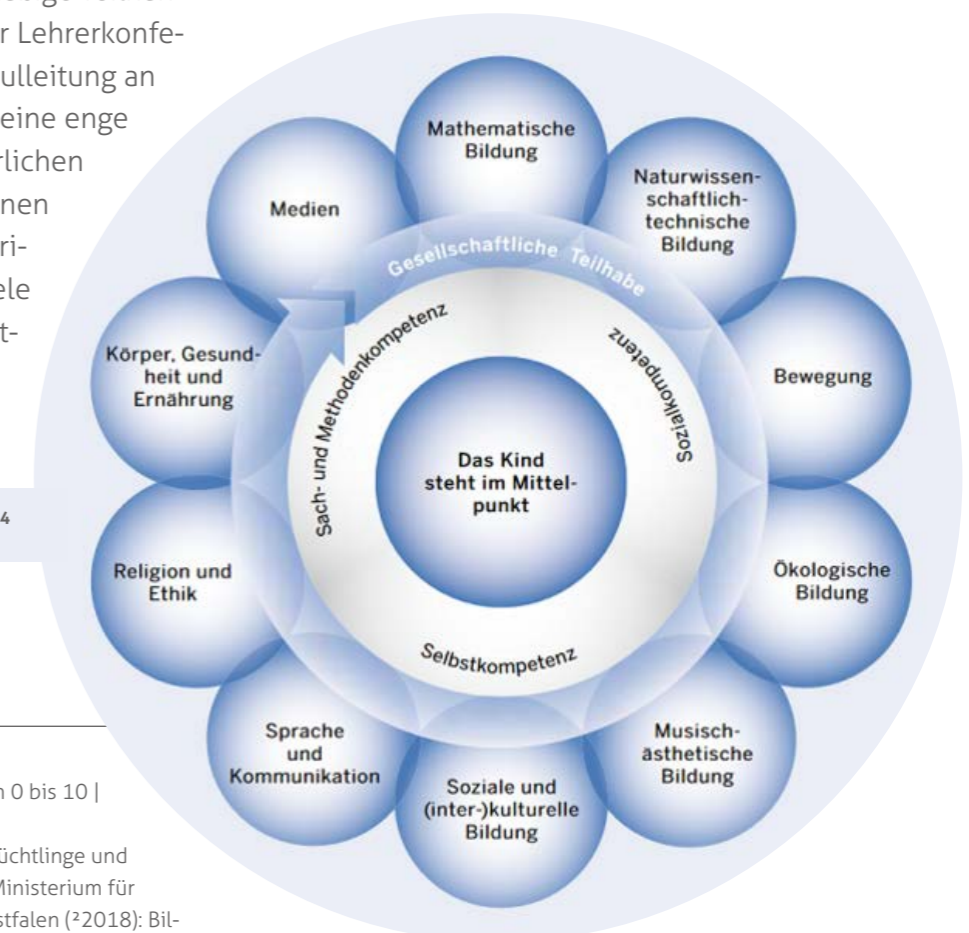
r Lehrerkonfe-
ulleitung an
eine enge
rlichen
nen
ri-
ele
t-

4

n 0 bis 10 |

üchtlinge und
Ministerium für
stfalen (²2018): Bil-

Mathematische Bildung

Naturwissenschaftlich-technische Bildung

Medien

Gesellschaftliche Teilhabe

Körper, Gesundheit und Ernährung

Sach- und Methodenkompetenz

Sozialkompetenz

Bewegung

Das Kind steht im Mittelpunkt

Religion und Ethik

Ökologische Bildung

Selbstkompetenz

Sprache und Kommunikation

Musisch-ästhetische Bildung

Soziale und (inter-)kulturelle Bildung